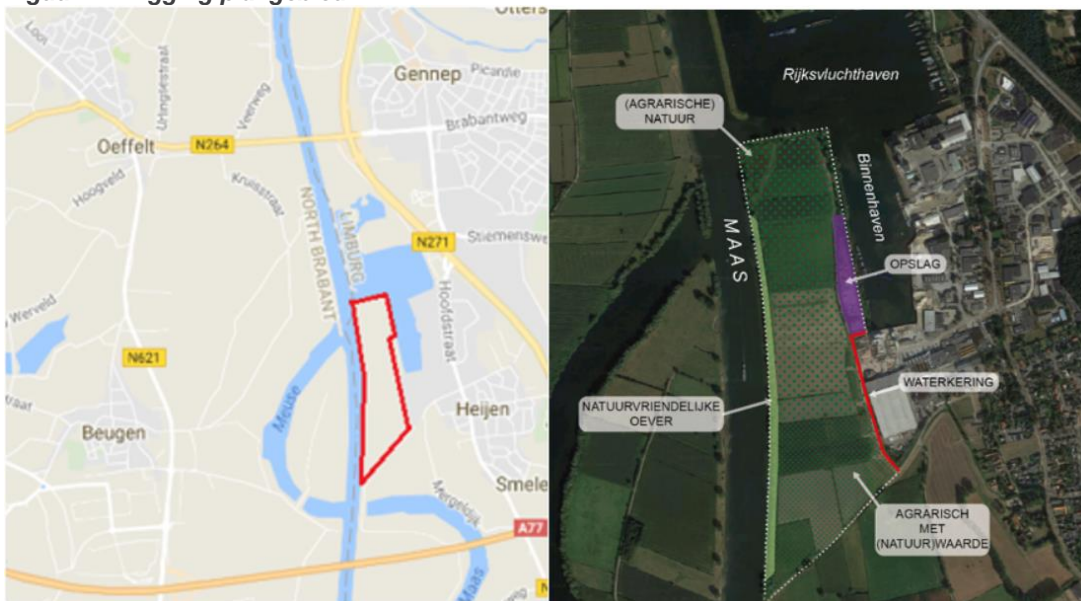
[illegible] ligging plangebied

Otters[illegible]

Gennep
Picardie
Loot
Uilingsestraat
Veerweg
Brabantweg
Oeffelt
N264
Kruisstraat
Hoogveld
NORTH BRABANT
LIMBURG
N271
Stiemensweg
Werveld
Hoofdstraat
N621
Meuse
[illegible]straat
Heijen
Beugen
Smele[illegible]
Merenlaan
A77
Maas

Rijksvluchthaven
(AGRARISCHE) NATUUR
Binnenhaven
MAAS
OPSLAG
WATERKERING
NATUURVRIENDELIJKE OEVER
AGRARISCH MET (NATUUR)WAARDE